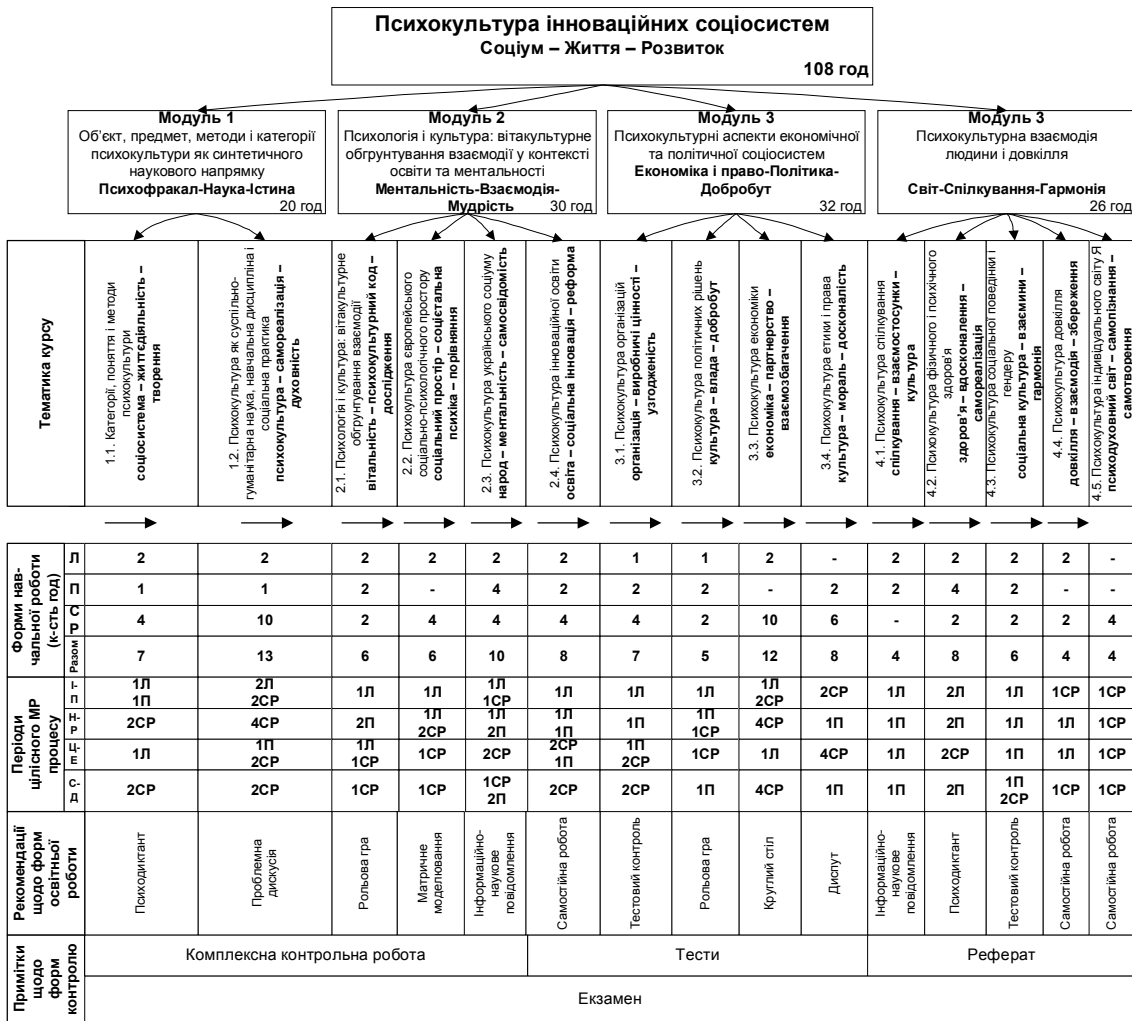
**Психокультура інноваційних соціосистем**
**Соціум – Життя – Розвиток**
**108 год**

**Модуль 1**
Об'єкт, предмет, методи і категорії психокультури як синтетичного наукового напрямку
**Психофракал-Наука-Істина**
20 год

**Модуль 2**
Психологія і культура: вітакультурне обгрунтування взаємодії у контексті освіти та ментальності
**Ментальність-Взаємодія-Мудрість**
30 год

**Модуль 3**
Психокультурні аспекти економічної та політичної соціосистем
**Економіка і право-Політика-Добробут**
32 год

**Модуль 3**
Психокультурна взаємодія людини і довкілля
**Світ-Спілкування-Гармонія**
26 год

**Тематика курсу**

1.1. Категорії, поняття і методи психокультури **соціосистема – життєдіяльність – творення**

1.2. Психокультура як суспільно-гуманітарна наука, навчальна дисципліна і соціальна практика **психокультура – самореалізація – духовність**

2.1. Психологія і культура: вітакультурне обгрунтування взаємодії **вітальність – психокультурний код – дослідження**

2.2. Психокультура європейського соціально-психологічного простору **соціальний простір – соцієтальна психіка – порівняння**

2.3. Психокультура українського соціуму **народ – ментальність – самосвідомість**

2.4. Психокультура інноваційної освіти **освіта – соціальна інновація – реформа**

3.1. Психокультура організацій **організація – виробничі цінності – узгодженість**

3.2. Психокультура політичних рішень **культура – влада – добробут**

3.3. Психокультура економіки **економіка – партнерство – взаємозбагачення**

3.4. Психокультура етики і права **культура – мораль – досконалість**

4.1. Психокультура спілкування **спілкування – взаємостосунки – культура**

4.2. Психокультура фізичного і психічного здоров'я **здоров'я – вдосконалення – самореалізація**

4.3. Психокультура соціальної поведінки і гендеру **соціальна культура – взаємини – гармонія**

4.4. Психокультура довкілля **довкілля – взаємодія – збереження**

4.5. Психокультура індивідуального світу Я **психодуховний світ – самопізнання – самотворення**

| | | 1.1 | 1.2 | 2.1 | 2.2 | 2.3 | 2.4 | 3.1 | 3.2 | 3.3 | 3.4 | 4.1 | 4.2 | 4.3 | 4.4 | 4.5 |
|---|---|---|---|---|---|---|---|---|---|---|---|---|---|---|---|---|
| Форми навчальної роботи (к-сть год) | Л | 2 | 2 | 2 | 2 | 2 | 2 | 1 | 1 | 2 | - | 2 | 2 | 2 | 2 | - |
| | П | 1 | 1 | 2 | - | 4 | 2 | 2 | 2 | - | 2 | 2 | 4 | 2 | - | - |
| | СР | 4 | 10 | 2 | 4 | 4 | 4 | 4 | 2 | 10 | 6 | - | 2 | 2 | 2 | 4 |
| | Разом | 7 | 13 | 6 | 6 | 10 | 8 | 7 | 5 | 12 | 8 | 4 | 8 | 6 | 4 | 4 |
| Періоди цілісного МР процесу | І-П | 1Л 1П | 2Л 2СР | 1Л | 1Л | 1Л 1СР | 1Л | 1Л | 1Л | 1Л 2СР | 2СР | 1Л | 2Л | 1Л | 1СР | 1СР |
| | Н-Р | 2СР | 4СР | 2П | 1Л 2СР | 1Л 2П | 1Л 1П | 1П | 1П 1СР | 4СР | 1П | 1П | 2П | 1Л | 1Л | 1СР |
| | Ц-Е | 1Л | 1П 2СР | 1Л 1СР | 1СР | 2СР | 2СР 1П | 1П 2СР | 1СР | 1Л | 4СР | 1Л | 2СР | 1П | 1Л | 1СР |
| | С-Д | 2СР | 2СР | 1СР | 1СР | 1СР 2П | 2СР | 2СР | 1П | 4СР | 1П | 1П | 2П | 1П 2СР | 1СР | 1СР |
| Рекомендації щодо форм освітньої роботи | | Психодиктант | Проблемна дискусія | Рольова гра | Матричне моделювання | Інформаційно-наукове повідомлення | Самостійна робота | Тестовий контроль | Рольова гра | Круглий стіл | Диспут | Інформаційно-наукове повідомлення | Психодиктант | Тестовий контроль | Самостійна робота | Самостійна робота |
| Примітки щодо форм контролю | | Комплексна контрольна робота | | | | | Тести | | | | | Реферат | | | | |
| | | Екзамен | | | | | | | | | | | | | | |